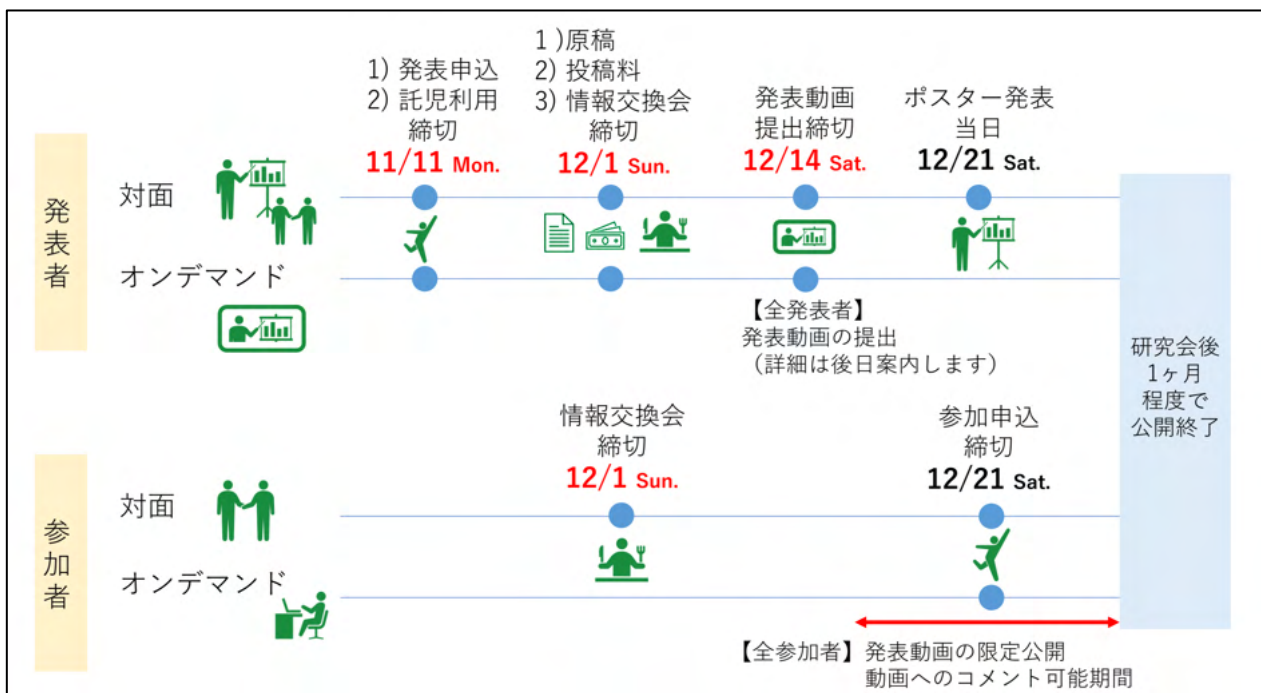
発表者

対面

オンデマンド

1) 発表申込
2) 託児利用
締切
11/11 Mon.

1 )原稿
2) 投稿料
3) 情報交換会
締切
12/1 Sun.

発表動画
提出締切
12/14 Sat.

ポスター発表
当日
12/21 Sat.

【全発表者】
発表動画の提出
（詳細は後日案内します）

研究会後
1ヶ月
程度で
公開終了

参加者

対面

オンデマンド

情報交換会
締切
12/1 Sun.

参加申込
締切
12/21 Sat.

【全参加者】 発表動画の限定公開
動画へのコメント可能期間